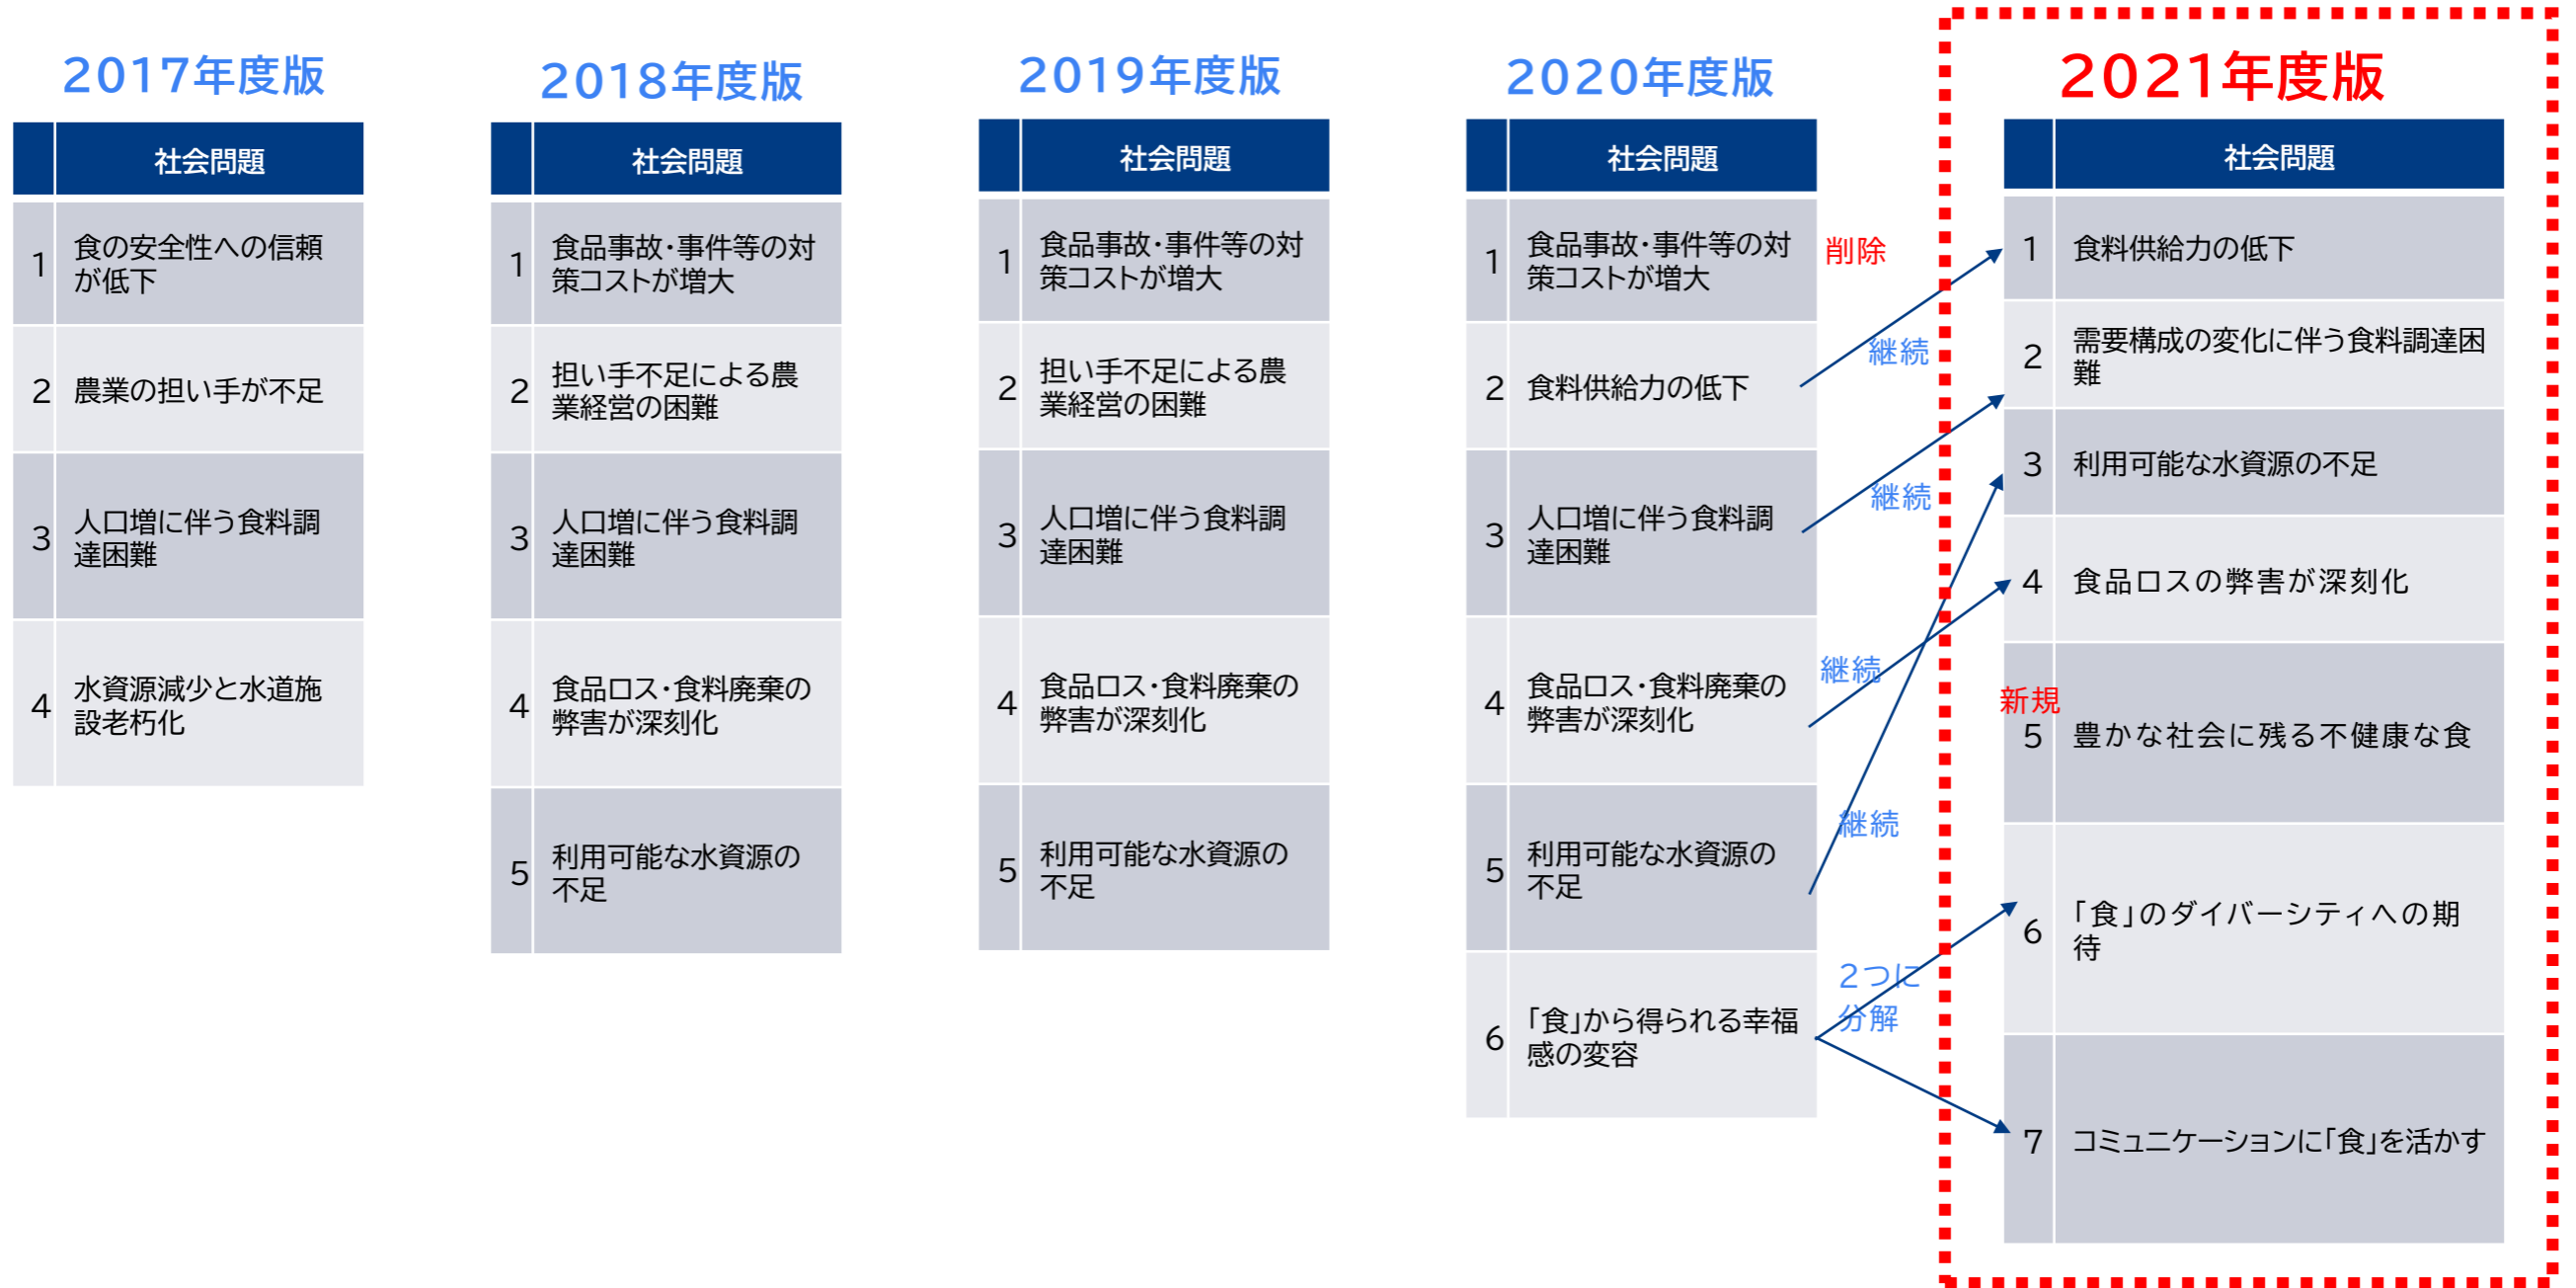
2017年度版

| | 社会問題 |
|---|---|
| 1 | 食の安全性への信頼が低下 |
| 2 | 農業の担い手が不足 |
| 3 | 人口増に伴う食料調達困難 |
| 4 | 水資源減少と水道施設老朽化 |

2018年度版

| | 社会問題 |
|---|---|
| 1 | 食品事故･事件等の対策コストが増大 |
| 2 | 担い手不足による農業経営の困難 |
| 3 | 人口増に伴う食料調達困難 |
| 4 | 食品ロス･食料廃棄の弊害が深刻化 |
| 5 | 利用可能な水資源の不足 |

2019年度版

| | 社会問題 |
|---|---|
| 1 | 食品事故･事件等の対策コストが増大 |
| 2 | 担い手不足による農業経営の困難 |
| 3 | 人口増に伴う食料調達困難 |
| 4 | 食品ロス･食料廃棄の弊害が深刻化 |
| 5 | 利用可能な水資源の不足 |

2020年度版

| | 社会問題 |
|---|---|
| 1 | 食品事故･事件等の対策コストが増大 |
| 2 | 食料供給力の低下 |
| 3 | 人口増に伴う食料調達困難 |
| 4 | 食品ロス･食料廃棄の弊害が深刻化 |
| 5 | 利用可能な水資源の不足 |
| 6 | 「食」から得られる幸福感の変容 |

削除
継続
継続
継続
継続
2つに分解
新規

2021年度版

| | 社会問題 |
|---|---|
| 1 | 食料供給力の低下 |
| 2 | 需要構成の変化に伴う食料調達困難 |
| 3 | 利用可能な水資源の不足 |
| 4 | 食品ロスの弊害が深刻化 |
| 5 | 豊かな社会に残る不健康な食 |
| 6 | 「食」のダイバーシティへの期待 |
| 7 | コミュニケーションに「食」を活かす |